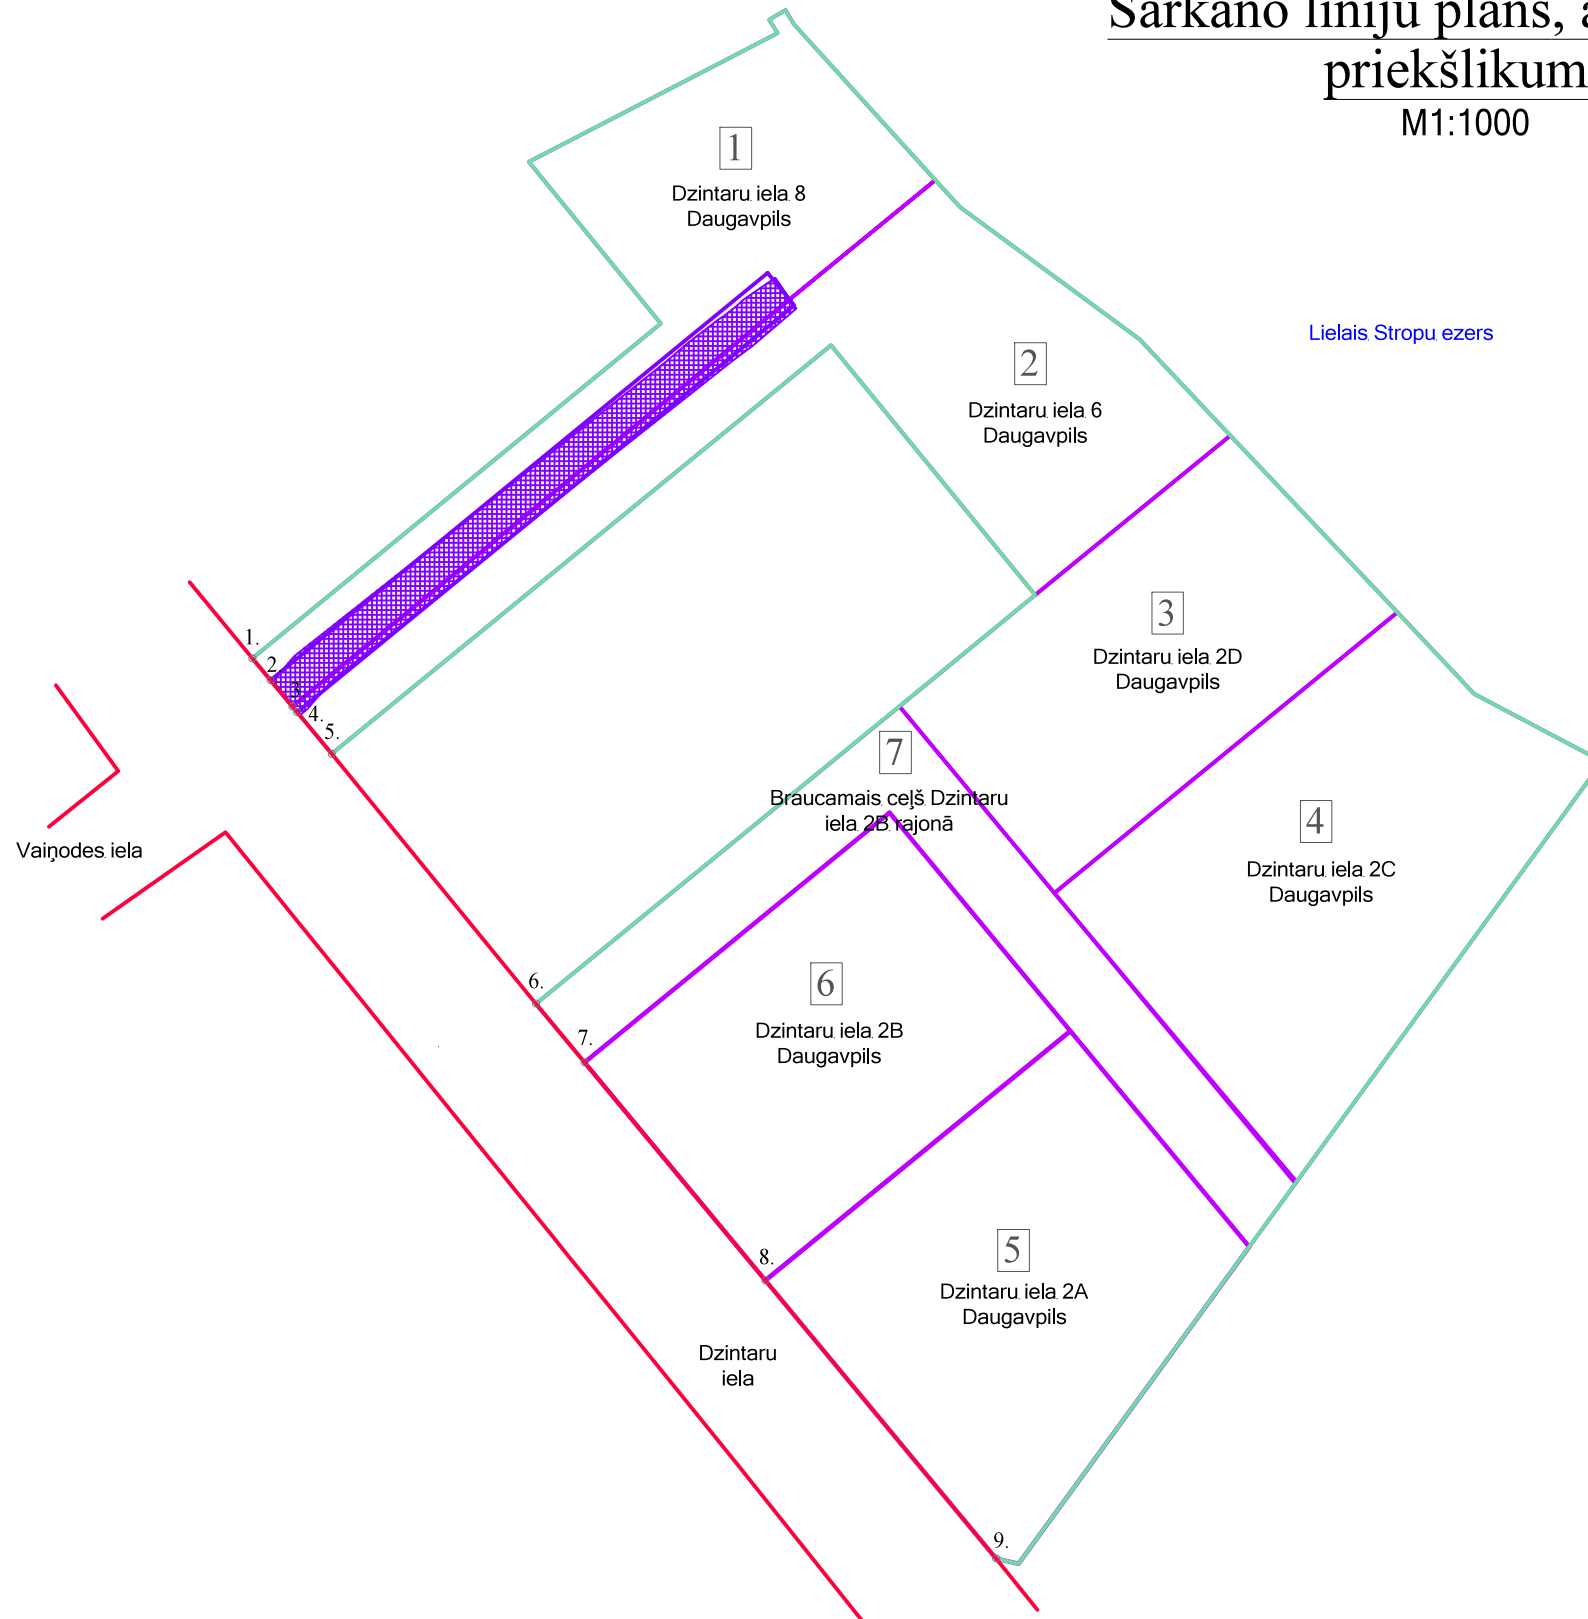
Sarkano līniju plāns, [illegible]
priekšlikum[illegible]
M1:1000

1
Dzintaru iela 8
Daugavpils

2
Dzintaru iela 6
Daugavpils

Lielais Stropu ezers

3
Dzintaru iela 2D
Daugavpils

7
Braucamais ceļš Dzintaru iela 2B rajonā

4
Dzintaru iela 2C
Daugavpils

Vaiņodes iela

6
Dzintaru iela 2B
Daugavpils

5
Dzintaru iela 2A
Daugavpils

Dzintaru iela

1.
2.
3.
4.
5.
6.
7.
8.
9.